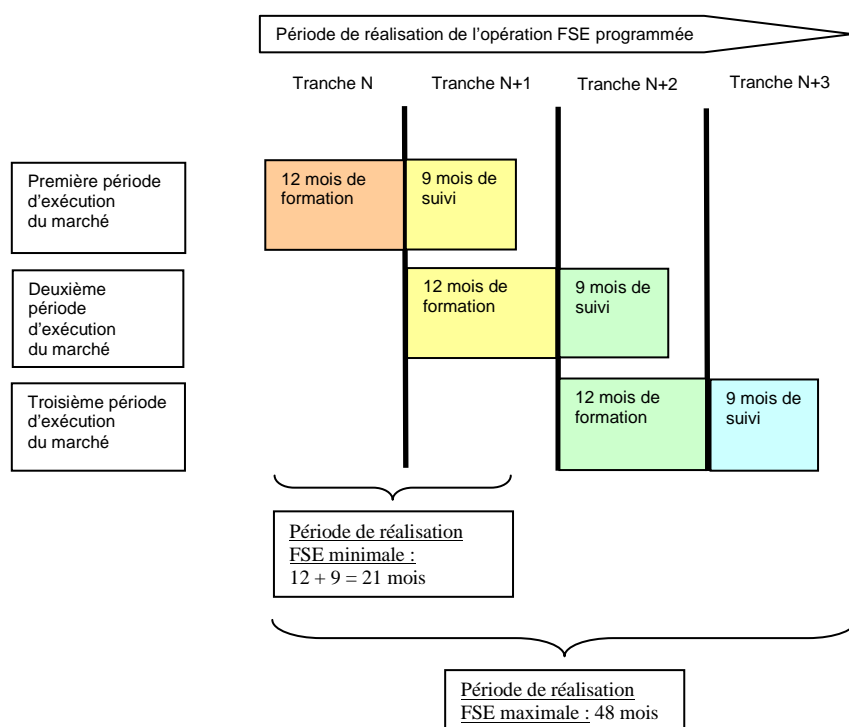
Période de réalisation de l'opération FSE programmée

Tranche N

Tranche N+1

Tranche N+2

Tranche N+3

Première période d'exécution du marché

12 mois de formation

9 mois de suivi

Deuxième période d'exécution du marché

12 mois de formation

9 mois de suivi

Troisième période d'exécution du marché

12 mois de formation

9 mois de suivi

Période de réalisation FSE minimale : $12 + 9 = 21$ mois

Période de réalisation FSE maximale : 48 mois